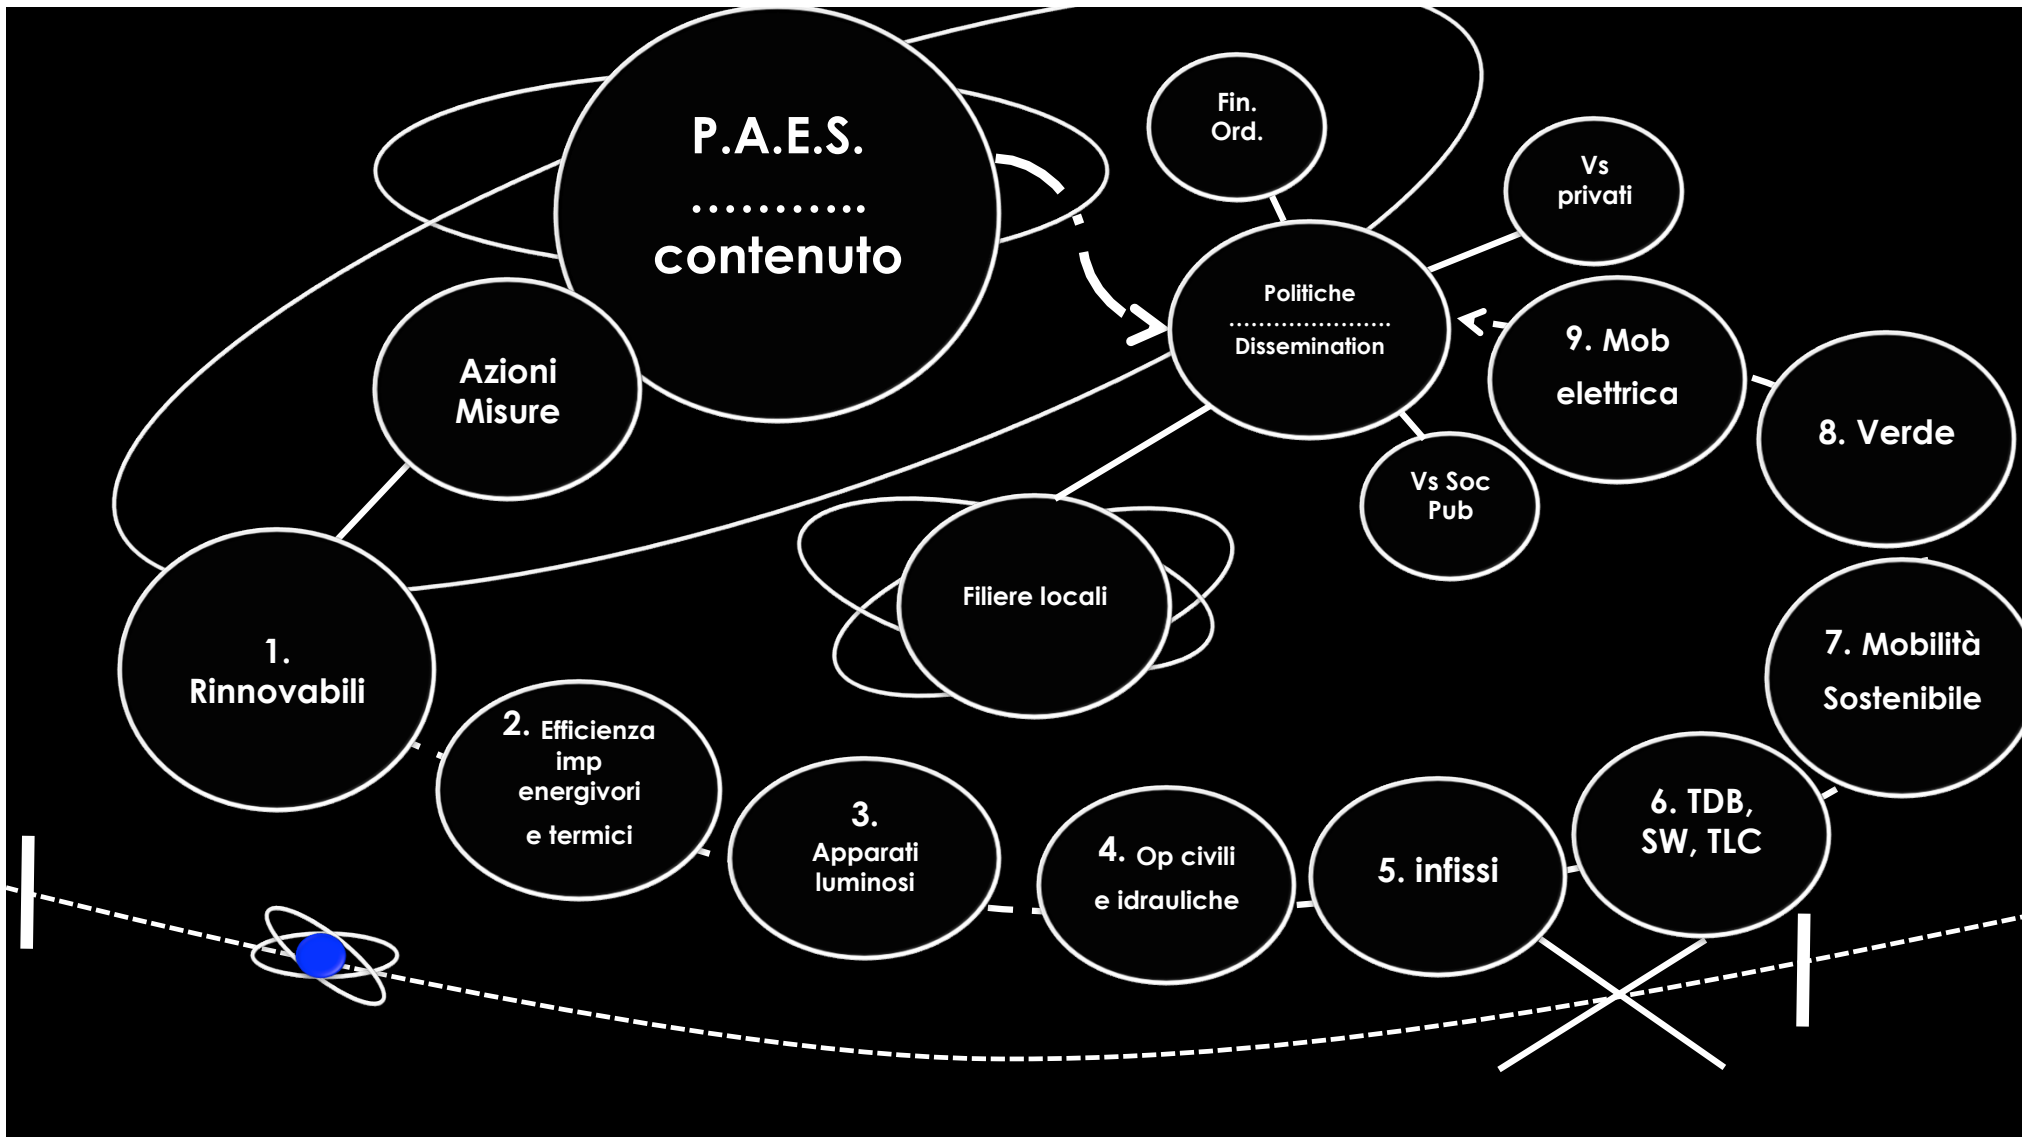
P.A.E.S.
...........
contenuto

Fin.
Ord.

Vs
privati

Politiche
.....................
Dissemination

9. Mob
elettrica

8. Verde

Azioni
Misure

Vs Soc
Pub

Filiere locali

1.
Rinnovabili

2. Efficienza
imp
energivori
e termici

3.
Apparati
luminosi

4. Op civili
e idrauliche

5. infissi

6. TDB,
SW, TLC

7. Mobilità
Sostenibile